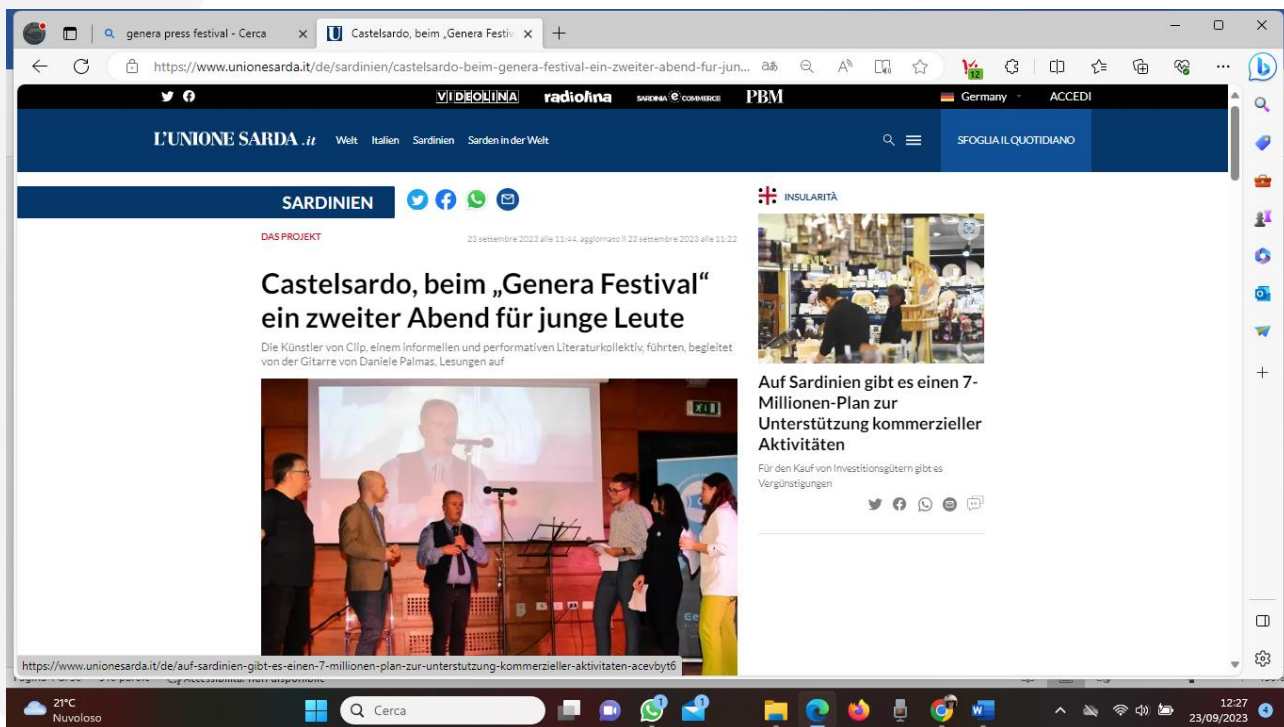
genera press festival - Cerca
Castelsardo, beim „Genera Festiv
https://www.unionesarda.it/de/sardinien/castelsardo-beim-genera-festival-ein-zweiter-abend-fur-jun...

VIDEOLINA radiolina SARDINIA ECOMMERCE PBM Germany ACCEDI

L'UNIONE SARDA .it Welt Italien Sardinien Sarden in der Welt

SFOGLIA IL QUOTIDIANO

SARDINIEN

DAS PROJEKT

23 settembre 2023 alle 11:44, aggiornato il 23 settembre 2023 alle 11:22

Castelsardo, beim „Genera Festival" ein zweiter Abend für junge Leute

Die Künstler von Cilp, einem informellen und performativen Literaturkollektiv, führten, begleitet von der Gitarre von Daniele Palmas, Lesungen auf

EXIT

INSULARITÀ

Auf Sardinien gibt es einen 7-Millionen-Plan zur Unterstützung kommerzieller Aktivitäten

Für den Kauf von Investitionsgütern gibt es Vergünstigungen

https://www.unionesarda.it/de/auf-sardinien-gibt-es-einen-7-millionen-plan-zur-unterstutzung-kommerzieller-aktivitaten-acevbyt6

21°C
Nuvoloso

Cerca

12:27
23/09/2023